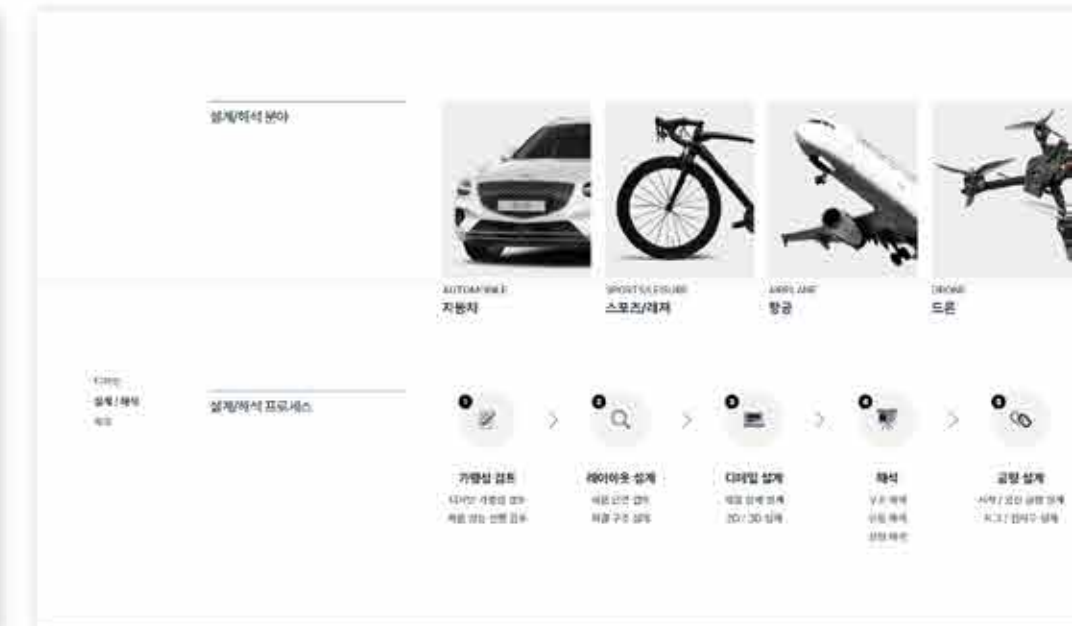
설계/해석 분야

AUTOMOBILE
자동차

SPORTS/LEISURE
스포츠/레저

AIRPLANE
항공

DRONE
드론

디자인
설계 / 해석
제작

설계/해석 프로세스

1
가능성 검토
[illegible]
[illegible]

2
레이아웃 설계
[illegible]
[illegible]

3
디테일 설계
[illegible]
2D / 3D 설계

4
해석
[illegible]
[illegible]
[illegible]

5
금형 설계
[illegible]
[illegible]